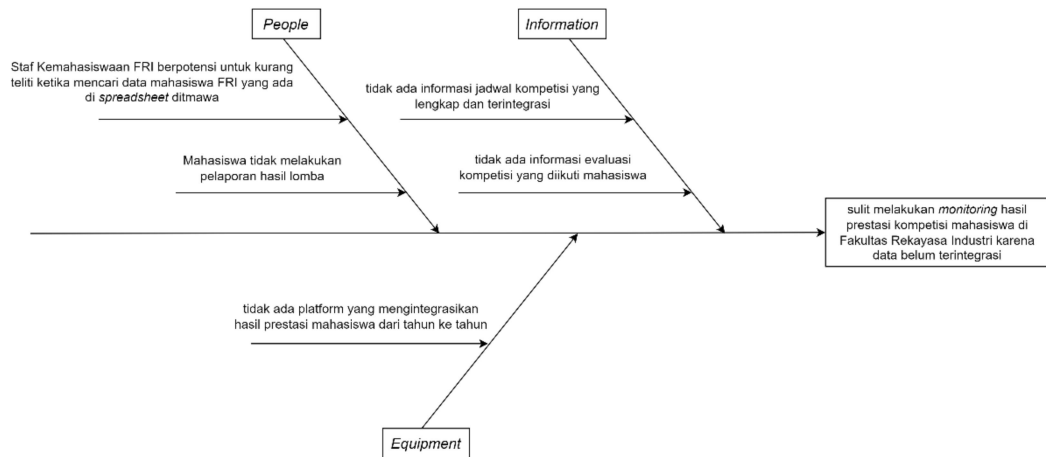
People

Information

Staf Kemahasiswaan FRI berpotensi untuk kurang teliti ketika mencari data mahasiswa FRI yang ada di *spreadsheet* ditmawa

tidak ada informasi jadwal kompetisi yang lengkap dan terintegrasi

Mahasiswa tidak melakukan pelaporan hasil lomba

tidak ada informasi evaluasi kompetisi yang diikuti mahasiswa

sulit melakukan *monitoring* hasil prestasi kompetisi mahasiswa di Fakultas Rekayasa Industri karena data belum terintegrasi

tidak ada platform yang mengintegrasikan hasil prestasi mahasiswa dari tahun ke tahun

Equipment